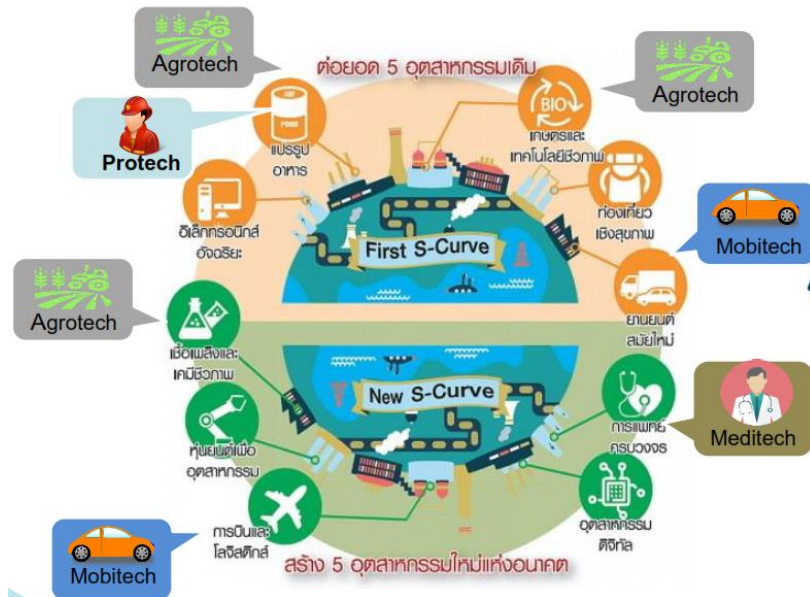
Agrotech

ต่อยอด 5 อุตสาหกรรมเดิม

Agrotech

Protech

FOOD

แปรรูปอาหาร

BIO

เกษตรและเทคโนโลยีชีวภาพ

อิเล็กทรอนิกส์อัจฉริยะ

ท่องเที่ยวเชิงสุขภาพ

First S-Curve

Mobitech

ยานยนต์สมัยใหม่

Agrotech

เชื้อเพลิงและเคมีชีวภาพ

New S-Curve

การแพทย์ครบวงจร

Meditech

หุ่นยนต์เพื่ออุตสาหกรรม

อุตสาหกรรมดิจิทัล

การบินและโลจิสติกส์

Mobitech

สร้าง 5 อุตสาหกรรมใหม่แห่งอนาคต